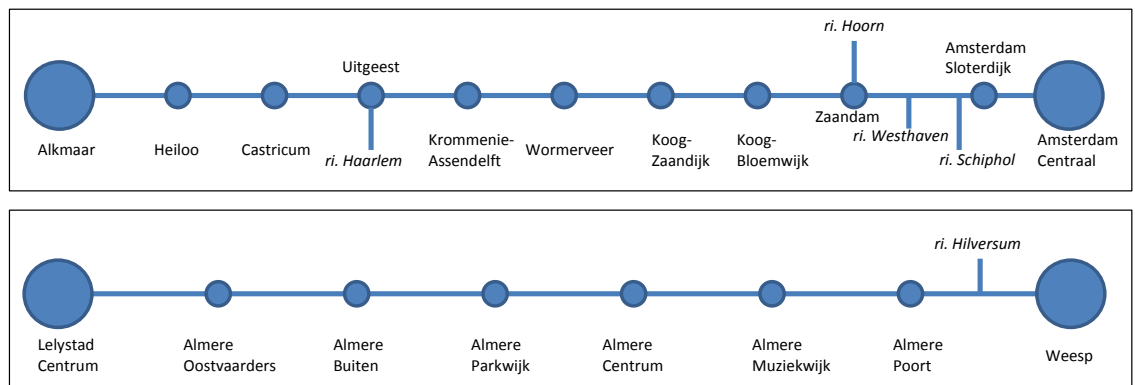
ri. Hoorn

Uitgeest

Amsterdam Sloterdijk

Alkmaar

Heiloo

Castricum

ri. Haarlem

Krommenie-Assendelft

Wormerveer

Koog-Zaandijk

Koog-Bloemwijk

Zaandam

ri. Westhaven

ri. Schiphol

Amsterdam Centraal

ri. Hilversum

Lelystad Centrum

Almere Oostvaarders

Almere Buiten

Almere Parkwijk

Almere Centrum

Almere Muziekwijk

Almere Poort

Weesp